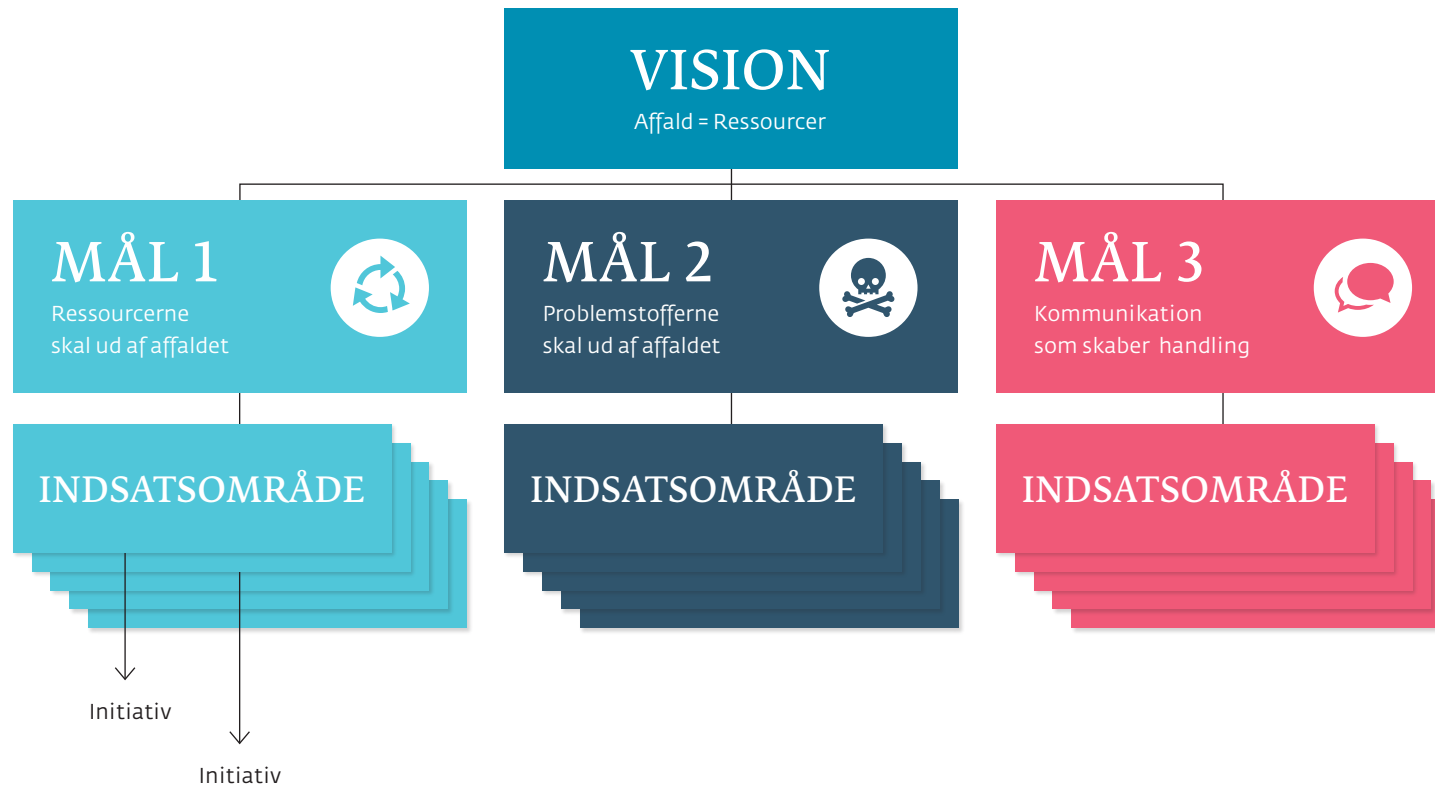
VISION
Affald = Ressourcer

MÅL 1
Ressourcerne skal ud af affaldet

MÅL 2
Problemstofferne skal ud af affaldet

MÅL 3
Kommunikation som skaber handling

INDSATSOMRÅDE

INDSATSOMRÅDE

INDSATSOMRÅDE

Initiativ

Initiativ